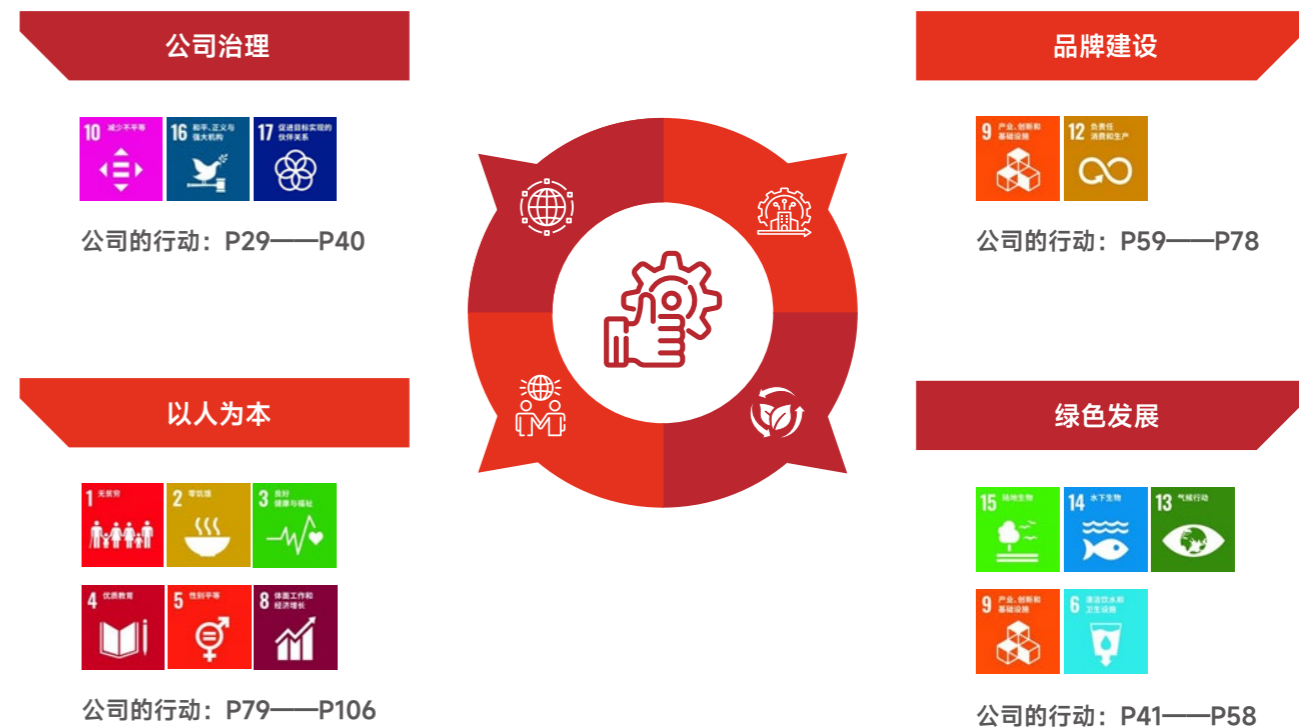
公司治理

10 减少不平等

16 和平、正义与强大机构

17 促进目标实现的伙伴关系

公司的行动：P29——P40

品牌建设

9 产业、创新和基础设施

12 负责任消费和生产

公司的行动：P59——P78

以人为本

1 无贫穷

2 零饥饿

3 良好健康与福祉

4 优质教育

5 性别平等

8 体面工作和经济增长

公司的行动：P79——P106

绿色发展

15 陆地生物

14 水下生物

13 气候行动

9 产业、创新和基础设施

6 清洁饮水和卫生设施

公司的行动：P41——P58